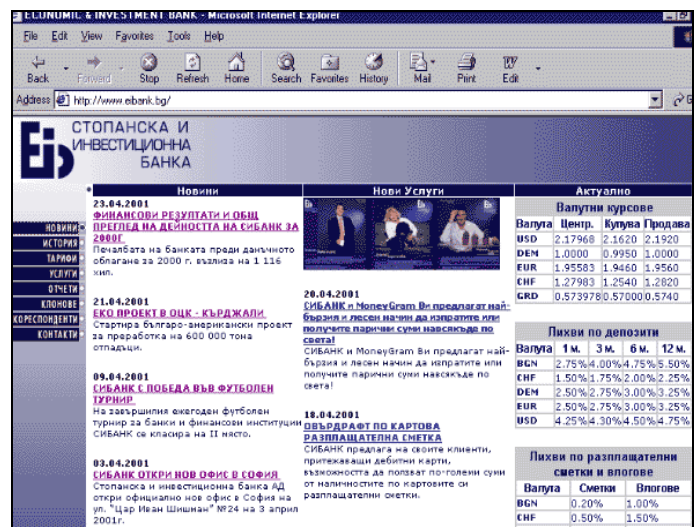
ECONOMIC & INVESTMENT BANK - Microsoft Internet Explorer

File Edit View Favorites Tools Help

Back Forward Stop Refresh Home Search Favorites History Mail Print Edit

Address http://www.eibank.bg/

СТОПАНСКА И ИНВЕСТИЦИОННА БАНКА

Новини

23.04.2001
ФИНАНСОВИ РЕЗУЛТАТИ И ОБЩ ПРЕГЛЕД НА ДЕЙНОСТТА НА СИБАНК ЗА 2000Г
Печалбата на банката преди данъчното облагане за 2000 г. възлиза на 1 116 хил.

21.04.2001
ЕКО ПРОЕКТ В ОЦК - КЪРДЖАЛИ
Стартира българо-американски проект за преработка на 600 000 тона отпадъци.

09.04.2001
СИБАНК С ПОБЕДА ВЪВ ФУТБОЛЕН ТУРНИР
На завършилия ежегоден футболен турнир за банки и финансови институции СИБАНК се класира на II място.

03.04.2001
СИБАНК ОТКРИ НОВ ОФИС В СОФИЯ
Стопанска и инвестиционна банка АД откри официално нов офис в София на ул. "Цар Иван Шишман" №24 на 3 април 2001г.

НОВИНИ
ИСТОРИЯ
ТАРИФИ
УСЛУГИ
ОТЧЕТИ
КЛОНОВЕ
КОРЕСПОНДЕНТИ
КОНТАКТИ

Нови Услуги

20.04.2001
СИБАНК и MoneyGram Ви предлагат най-бързия и лесен начин да изпратите или получите парични суми навсякъде по света!
СИБАНК и MoneyGram Ви предлагат най-бързия и лесен начин да изпратите или получите парични суми навсякъде по света!

18.04.2001
ОВЪРДРАФТ ПО КАРТОВА РАЗПЛАЩАТЕЛНА СМЕТКА
СИБАНК предлага на своите клиенти, притежаващи дебитни карти, възможността да ползват по-големи суми от наличностите по картовите си разплащателни сметки.

Актуално

Валутни курсове

| Валута | Центр. | Купува | Продава |
|---|---|---|---|
| USD | 2.17968 | 2.1620 | 2.1920 |
| DEM | 1.0000 | 0.9950 | 1.0000 |
| EUR | 1.95583 | 1.9460 | 1.9560 |
| CHF | 1.27983 | 1.2540 | 1.2820 |
| GRD | 0.573978 | 0.5700 | 0.5740 |

Лихви по депозити

| Валута | 1 м. | 3 м. | 6 м. | 12 м. |
|---|---|---|---|---|
| BGN | 2.75% | 4.00% | 4.75% | 5.50% |
| CHF | 1.50% | 1.75% | 2.00% | 2.25% |
| DEM | 2.50% | 2.75% | 3.00% | 3.25% |
| EUR | 2.50% | 2.75% | 3.00% | 3.25% |
| USD | 4.25% | 4.30% | 4.50% | 4.75% |

Лихви по разплащателни сметки и влогове

| Валута | Сметки | Влогове |
|---|---|---|
| BGN | 0.20% | 1.00% |
| CHF | 0.50% | 1.50% |